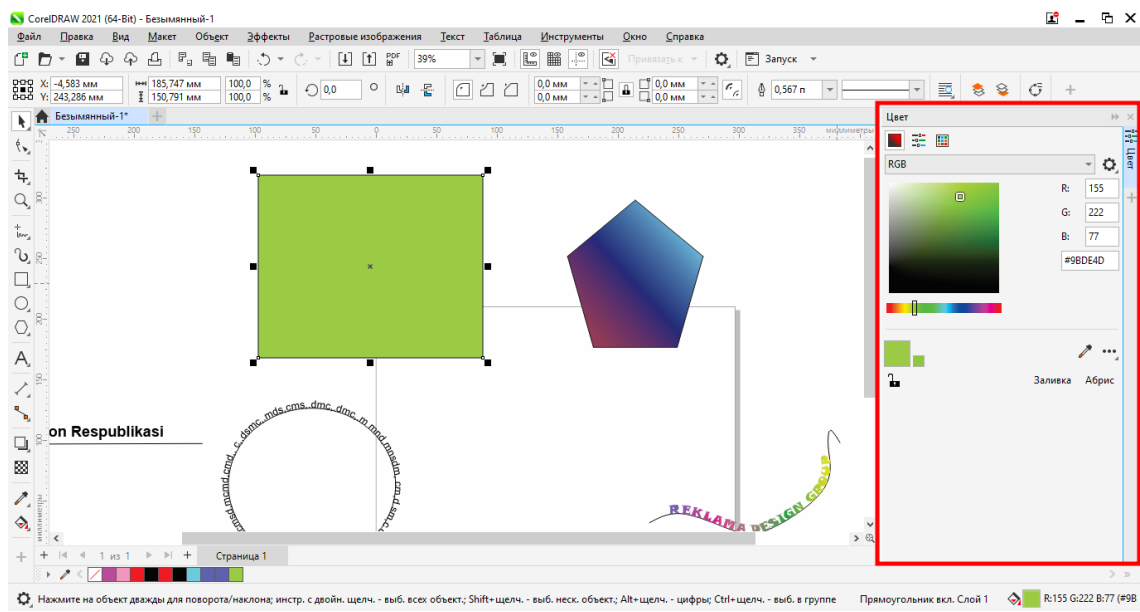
CorelDRAW 2021 (64-Bit) - Безымянный-1

Файл Правка Вид Макет Объект Эффекты Растровые изображения Текст Таблица Инструменты Окно Справка

39%

Привязать к

Запуск

X: -4,583 мм
Y: 243,286 мм

185,747 мм
150,791 мм

100,0 %
100,0 %

0,0

0,0 мм
0,0 мм
0,0 мм
0,0 мм

0,567 п

Безымянный-1*

250 200 150 100 50 0 50 100 150 200 250 300 350 миллиметры

on Respublikasi

c_dsmc_mds_cms_dmc_dmc_m_mnd_msdm_cm_d_sm_c

REKLAMA DESIGN GROUP

Цвет

RGB

R: 155
G: 222
B: 77
#9BDE4D

Заливка Абрис

Цвет

1 из 1

Страница 1

Нажмите на объект дважды для поворота/наклона; инстр. с двойн. щелч. - выб. всех объект.; Shift+щелч. - выб. неск. объект.; Alt+щелч. - цифры; Ctrl+щелч. - выб. в группе

Прямоугольник вкл. Слой 1

R:155 G:222 B:77 (#9B